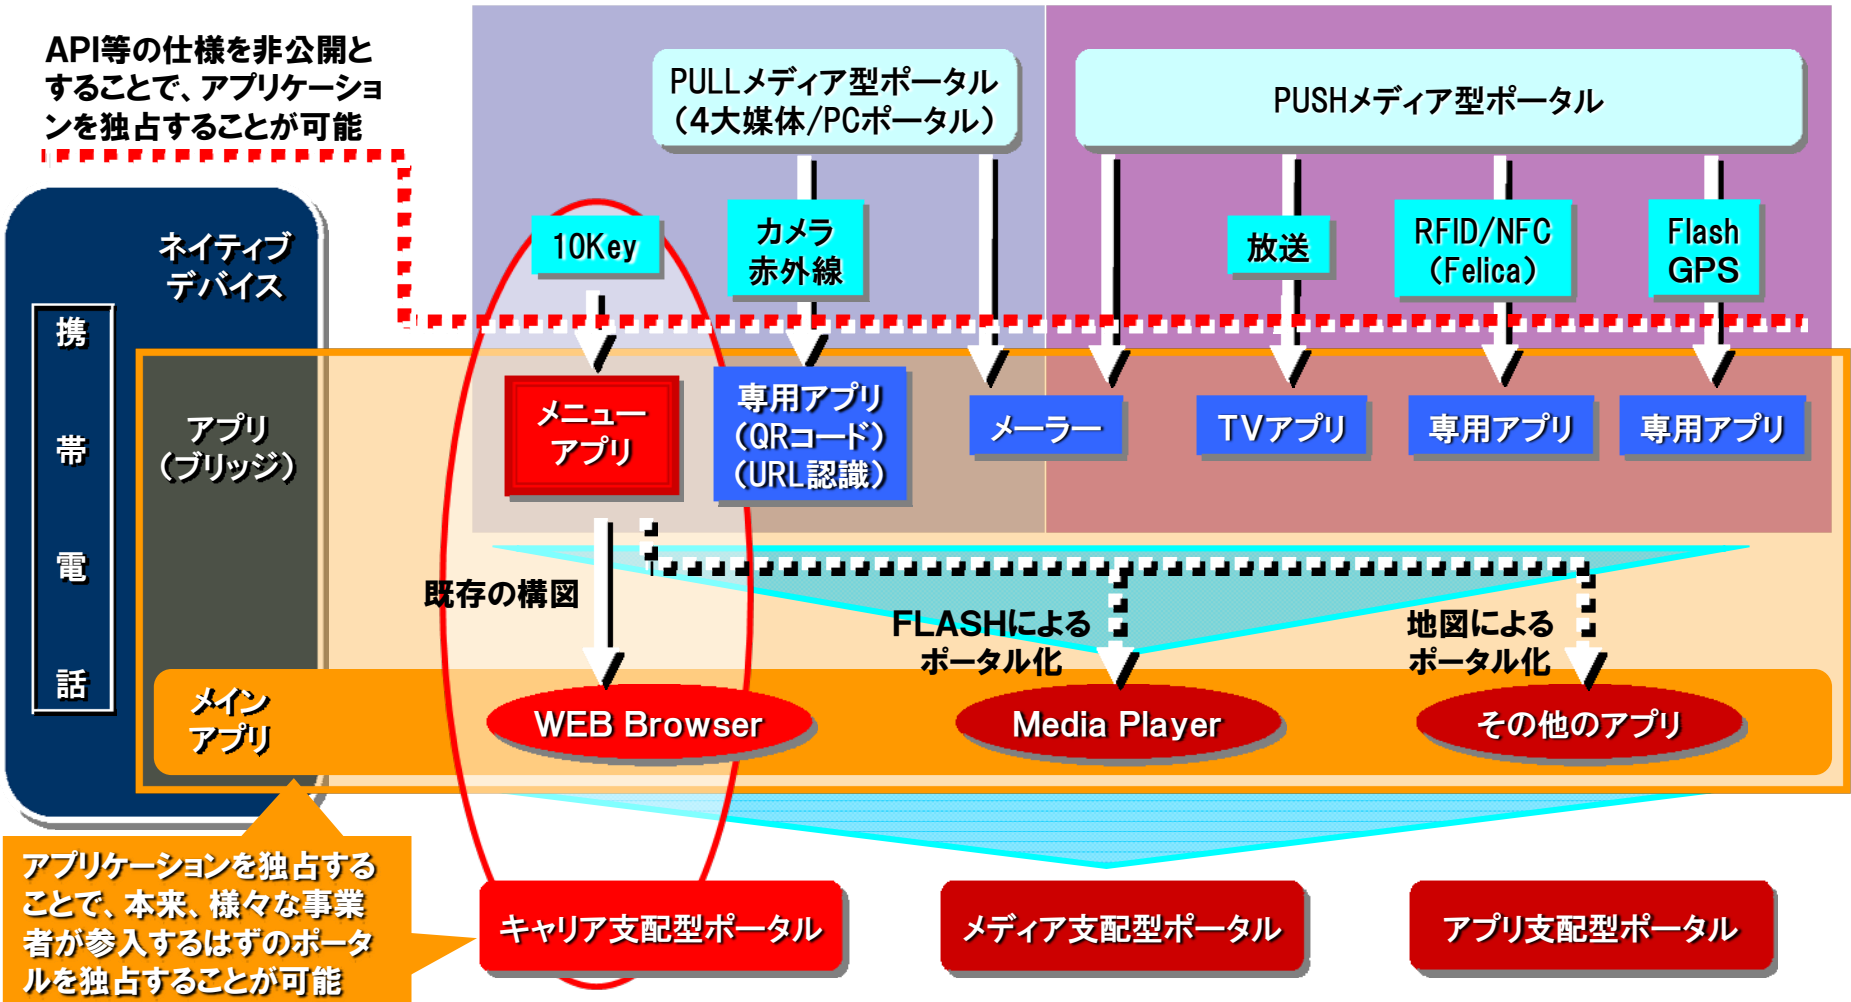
API等の仕様を非公開とすることで、アプリケーションを独占することが可能

PULLメディア型ポータル
(4大媒体/PCポータル)

PUSHメディア型ポータル

ネイティブデバイス

携帯電話

10Key

カメラ
赤外線

放送

RFID/NFC
(Felica)

Flash
GPS

アプリ
(ブリッジ)

メニューアプリ

専用アプリ
(QRコード)
(URL認識)

メーラー

TVアプリ

専用アプリ

専用アプリ

既存の構図

FLASHによるポータル化

地図によるポータル化

メインアプリ

WEB Browser

Media Player

その他のアプリ

アプリケーションを独占することで、本来、様々な事業者が参入するはずのポータルを独占することが可能

キャリア支配型ポータル

メディア支配型ポータル

アプリ支配型ポータル